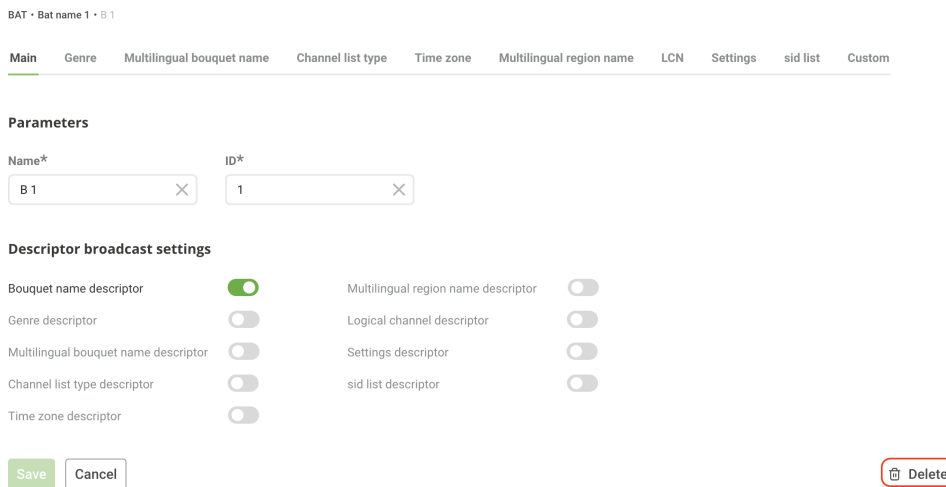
BAT • Bat name 1 • B 1

Main Genre Multilingual bouquet name Channel list type Time zone Multilingual region name LCN Settings sid list Custom

Parameters

Name*
B 1

ID*
1

Descriptor broadcast settings

Bouquet name descriptor
Genre descriptor
Multilingual bouquet name descriptor
Channel list type descriptor
Time zone descriptor

Multilingual region name descriptor
Logical channel descriptor
Settings descriptor
sid list descriptor

Save Cancel

Delete